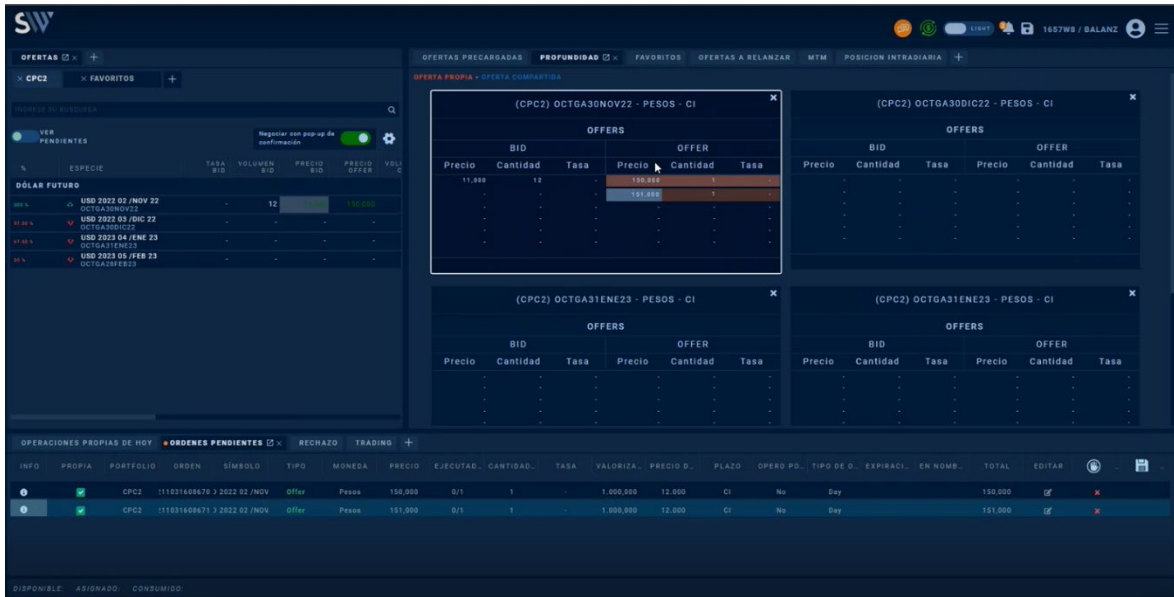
SW

LIGHT 1657WB / BALANZ

OFERTAS +

× CPC2 × FAVORITOS +

INGRESE SU BÚSQUEDA

VER PENDIENTES

Negociar con pop-up de confirmación

% ESPECIE TASA BID VOLUMEN BID PRECIO BID PRECIO OFFER VOL

DÓLAR FUTURO

USD 2022 02 /NOV 22 OCTGA30NOV22 12 150.000

USD 2022 03 /DIC 22 OCTGA30DIC22

USD 2023 04 /ENE 23 OCTGA31ENE23

USD 2023 05 /FEB 23 OCTGA28FEB23

OFERTAS PRECARGADAS PROFUNDIDAD × FAVORITOS OFERTAS A RELANZAR MTM POSICION INTRADIARIA +

OFERTA PROPIA • OFERTA COMPARTIDA

(CPC2) OCTGA30NOV22 - PESOS - CI

OFFERS

| BID | | | OFFER | | |
|---|---|---|---|---|---|
| Precio | Cantidad | Tasa | Precio | Cantidad | Tasa |
| 11,000 | 12 | - | 150,000 | 1 | - |
| | | | 151,000 | 1 | - |

(CPC2) OCTGA30DIC22 - PESOS - CI

OFFERS

| BID | | | OFFER | | |
|---|---|---|---|---|---|
| Precio | Cantidad | Tasa | Precio | Cantidad | Tasa |

(CPC2) OCTGA31ENE23 - PESOS - CI

OFFERS

| BID | | | OFFER | | |
|---|---|---|---|---|---|
| Precio | Cantidad | Tasa | Precio | Cantidad | Tasa |

(CPC2) OCTGA31ENE23 - PESOS - CI

OFFERS

| BID | | | OFFER | | |
|---|---|---|---|---|---|
| Precio | Cantidad | Tasa | Precio | Cantidad | Tasa |

OPERACIONES PROPIAS DE HOY • ORDENES PENDIENTES × RECHAZO TRADING +

| INFO | PROPIA | PORTFOLIO | ORDEN | SÍMBOLO | TIPO | MONEDA | PRECIO | EJECUTAD.. | CANTIDAD.. | TASA | VALORIZA.. | PRECIO D.. | PLAZO | OPERO PO.. | TIPO DE O.. | EXPIRACI.. | EN NOMB.. | TOTAL | EDITAR |
|---|---|---|---|---|---|---|---|---|---|---|---|---|---|---|---|---|---|---|---|
| | | CPC2 | 11031608670 | 2022 02 /NOV | Offer | Pesos | 150,000 | 0/1 | 1 | - | 1.000,000 | 12.000 | CI | No | Day | | | 150,000 | |
| | | CPC2 | 11031608671 | 2022 02 /NOV | Offer | Pesos | 151,000 | 0/1 | 1 | - | 1.000,000 | 12.000 | CI | No | Day | | | 151,000 | |

DISPONIBLE: ASIGNADO: CONSUMIDO: